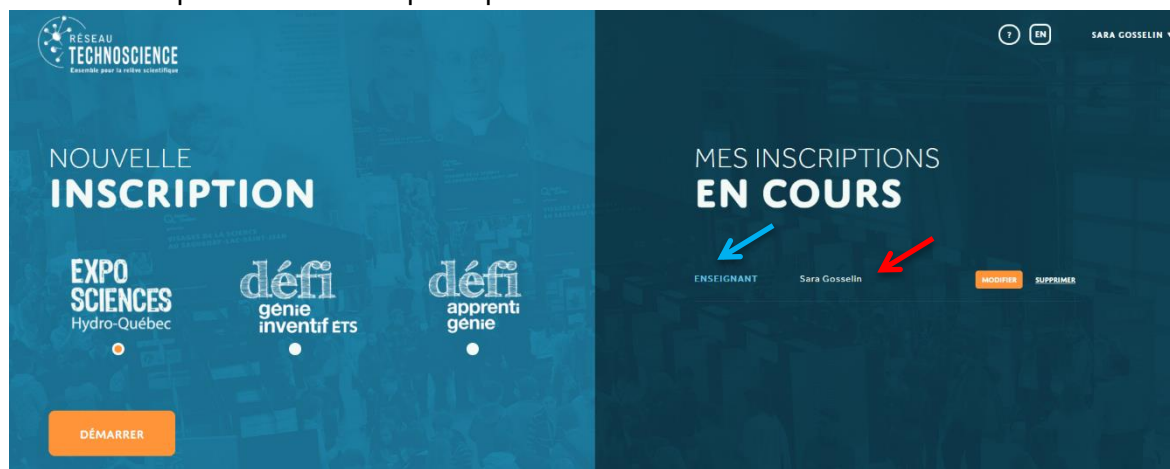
RÉSEAU
TECHNOSCIENCE
Ensemble pour la relève scientifique

? EN SARA GOSSELIN

NOUVELLE
INSCRIPTION

EXPO SCIENCES Hydro-Québec

défi génie inventif ÉTS

défi apprenti génie

DÉMARRER

MES INSCRIPTIONS
EN COURS

ENSEIGNANT Sara Gosselin MODIFIER SUPPRIMER